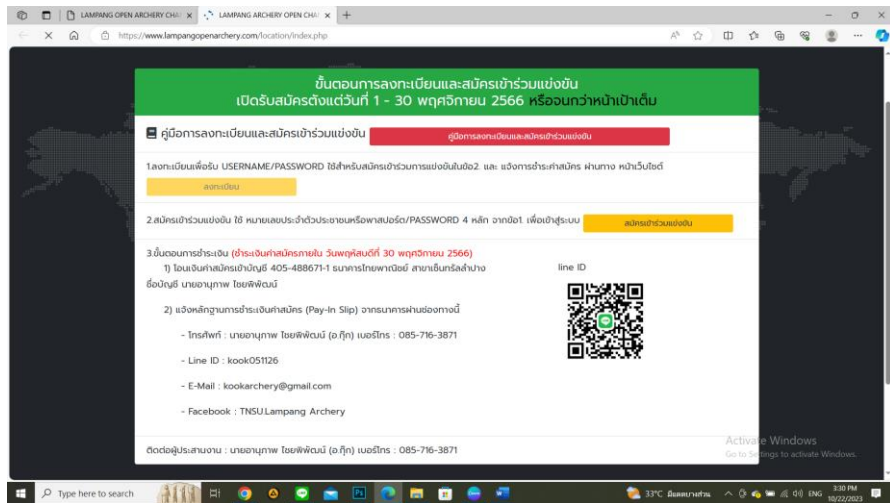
LAMPANG OPEN ARCHERY CHA ×
LAMPANG ARCHERY OPEN CHA ×
https://www.lampangopenarchery.com/location/index.php

ขั้นตอนการลงทะเบียนและสมัครเข้าร่วมแข่งขัน
เปิดรับสมัครตั้งแต่วันที่ 1 - 30 พฤศจิกายน 2566 หรือจนกว่าหน้าเป้าเต็ม

คู่มือการลงทะเบียนและสมัครเข้าร่วมแข่งขัน
คู่มือการลงทะเบียนและสมัครเข้าร่วมแข่งขัน

1.ลงทะเบียนเพื่อรับ USERNAME/PASSWORD ใช้สำหรับสมัครเข้าร่วมการแข่งขันในข้อ2. และ แจ้งการชำระค่าสมัคร ผ่านทาง หน้าเว็บไซต์
ลงทะเบียน

2.สมัครเข้าร่วมแข่งขัน ใช้ หมายเลขประจำตัวประชาชนหรือพาสปอร์ต/PASSWORD 4 หลัก จากข้อ1. เพื่อเข้าสู่ระบบ
สมัครเข้าร่วมแข่งขัน

3.ขั้นตอนการชำระเงิน (ชำระเงินค่าสมัครภายใน วันพฤหัสบดีที่ 30 พฤศจิกายน 2566)
1) โอนเงินค่าสมัครเข้าบัญชี 405-488671-1 ธนาคารไทยพาณิชย์ สาขาเซ็นทรัลลำปาง ชื่อบัญชี นายอานุภาพ ไชยพิพัฒน์

line ID

2) แจ้งหลักฐานการชำระเงินค่าสมัคร (Pay-In Slip) จากธนาคารผ่านช่องทางนี้

- โทรศัพท์ : นายอานุภาพ ไชยพิพัฒน์ (อ.กุ๊ก) เบอร์โทร : 085-716-3871

- Line ID : kook051126

- E-Mail : kookarchery@gmail.com

- Facebook : TNSU.Lampang Archery

ติดต่อผู้ประสานงาน : นายอานุภาพ ไชยพิพัฒน์ (อ.กุ๊ก) เบอร์โทร : 085-716-3871

Activate Windows
Go to Settings to activate Windows.

Type here to search
33°C มีแดดบางส่วน ENG 3:30 PM 10/22/2023